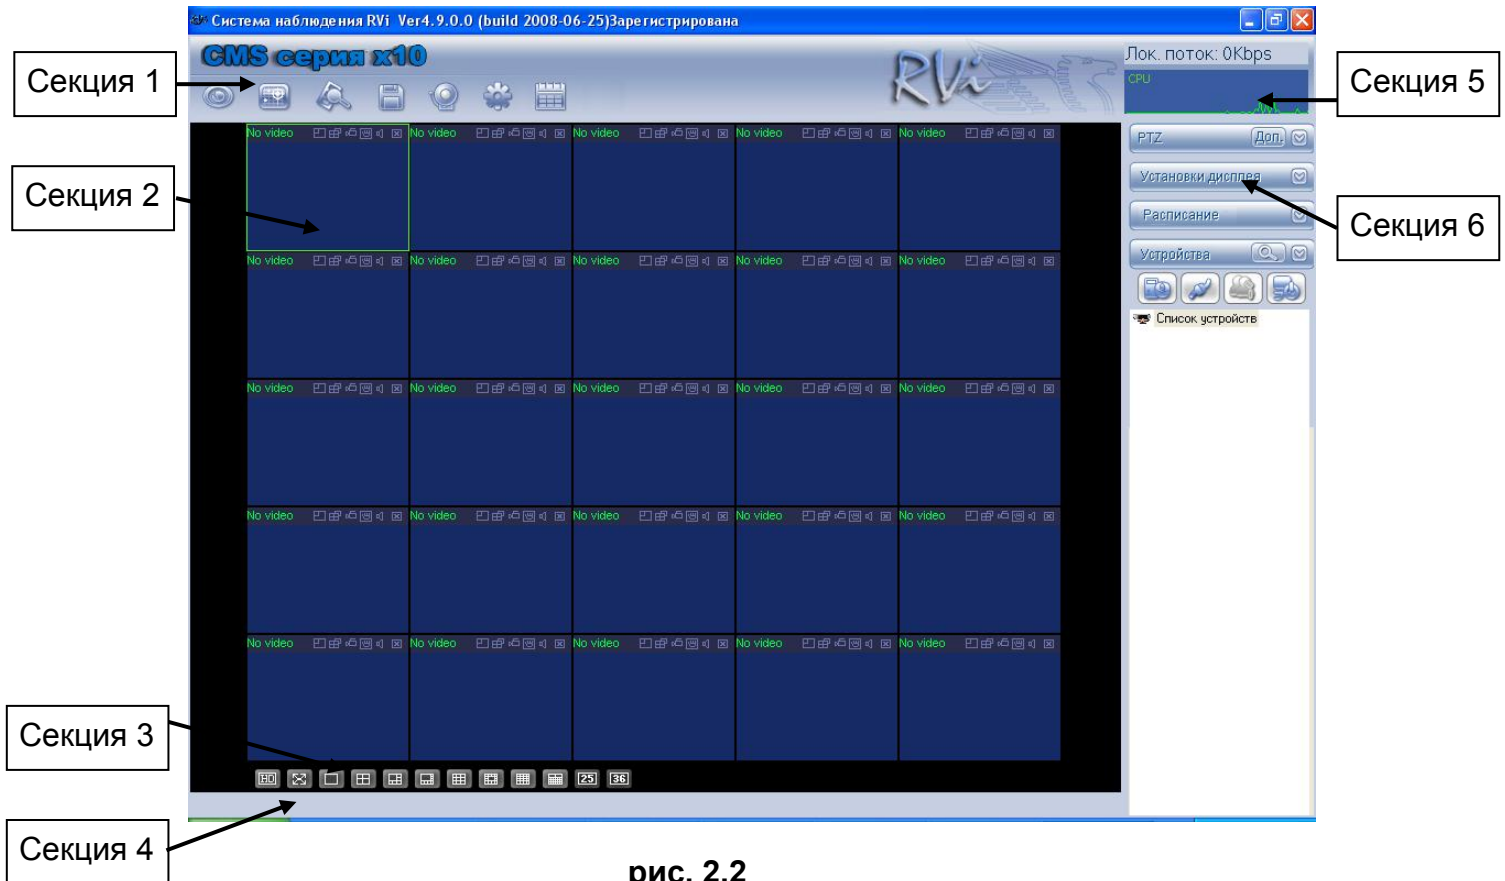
Система наблюдения RVi Ver4.9.0.0 (build 2008-06-25)Зарегистрирована

CMS серия x10

Лок. поток: 0Kbps

CPU

Секция 1

Секция 2

Секция 3

Секция 4

Секция 5

Секция 6

| No video | No video | No video | No video | No video |
|---|---|---|---|---|
| No video | No video | No video | No video | No video |
| No video | No video | No video | No video | No video |
| No video | No video | No video | No video | No video |
| No video | No video | No video | No video | No video |

PTZ Доп.

Установки дисплея

Расписание

Устройства

Список устройств

HD 25 36

рис. 2.2